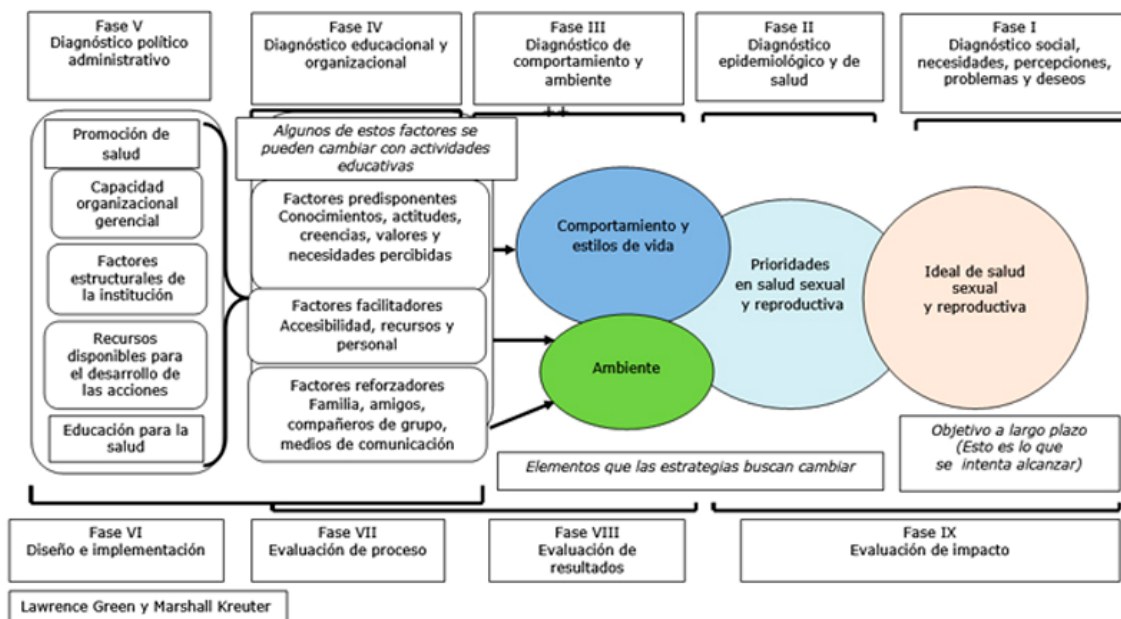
Fase V
Diagnóstico político administrativo

Fase IV
Diagnóstico educacional y organizacional

Fase III
Diagnóstico de comportamiento y ambiente

Fase II
Diagnóstico epidemiológico y de salud

Fase I
Diagnóstico social, necesidades, percepciones, problemas y deseos

Promoción de salud

Capacidad organizacional gerencial

Factores estructurales de la institución

Recursos disponibles para el desarrollo de las acciones

Educación para la salud

Algunos de estos factores se pueden cambiar con actividades educativas

Factores predisponentes
Conocimientos, actitudes, creencias, valores y necesidades percibidas

Factores facilitadores
Accesibilidad, recursos y personal

Factores reforzadores
Familia, amigos, compañeros de grupo, medios de comunicación

Comportamiento y estilos de vida

Ambiente

Prioridades en salud sexual y reproductiva

Ideal de salud sexual y reproductiva

Objetivo a largo plazo (Esto es lo que se intenta alcanzar)

Elementos que las estrategias buscan cambiar

Fase VI
Diseño e implementación

Fase VII
Evaluación de proceso

Fase VIII
Evaluación de resultados

Fase IX
Evaluación de impacto

Lawrence Green y Marshall Kreuter